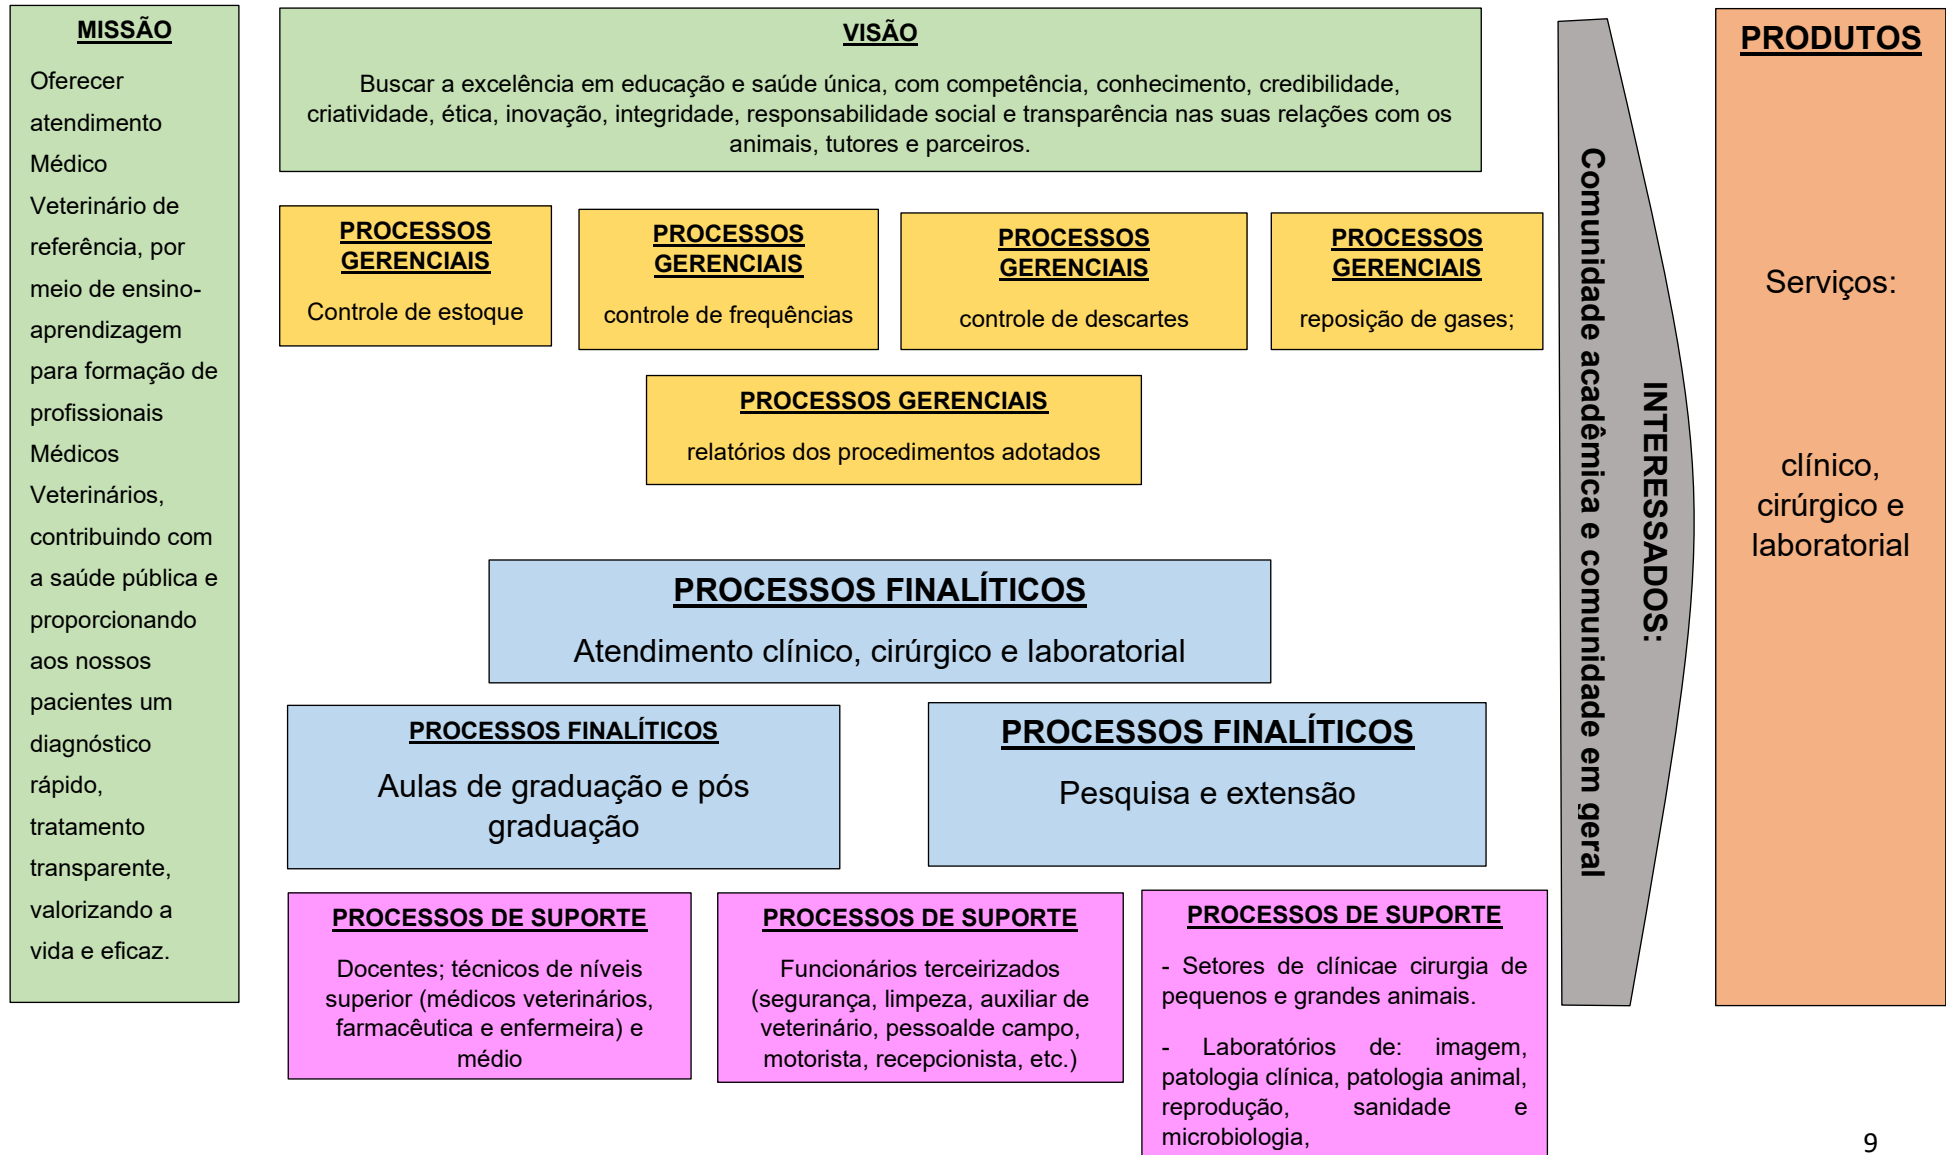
MISSÃO

Oferecer atendimento Médico Veterinário de referência, por meio de ensino-aprendizagem para formação de profissionais Médicos Veterinários, contribuindo com a saúde pública e proporcionando aos nossos pacientes um diagnóstico rápido, tratamento transparente, valorizando a vida e eficaz.

VISÃO

Buscar a excelência em educação e saúde única, com competência, conhecimento, credibilidade, criatividade, ética, inovação, integridade, responsabilidade social e transparência nas suas relações com os animais, tutores e parceiros.

PROCESSOS GERENCIAIS

Controle de estoque

PROCESSOS GERENCIAIS

controle de frequências

PROCESSOS GERENCIAIS

controle de descartes

PROCESSOS GERENCIAIS

reposição de gases;

PROCESSOS GERENCIAIS

relatórios dos procedimentos adotados

PROCESSOS FINALÍTICOS

Atendimento clínico, cirúrgico e laboratorial

PROCESSOS FINALÍTICOS

Aulas de graduação e pós graduação

PROCESSOS FINALÍTICOS

Pesquisa e extensão

PROCESSOS DE SUPORTE

Docentes; técnicos de níveis superior (médicos veterinários, farmacêutica e enfermeira) e médio

PROCESSOS DE SUPORTE

Funcionários terceirizados (segurança, limpeza, auxiliar de veterinário, pessoalde campo, motorista, recepcionista, etc.)

PROCESSOS DE SUPORTE

- Setores de clínicae cirurgia de pequenos e grandes animais.

- Laboratórios de: imagem, patologia clínica, patologia animal, reprodução, sanidade e microbiologia,

INTERESSADOS:

Comunidade acadêmica e comunidade em geral

PRODUTOS

Serviços:

clínico, cirúrgico e laboratorial

9